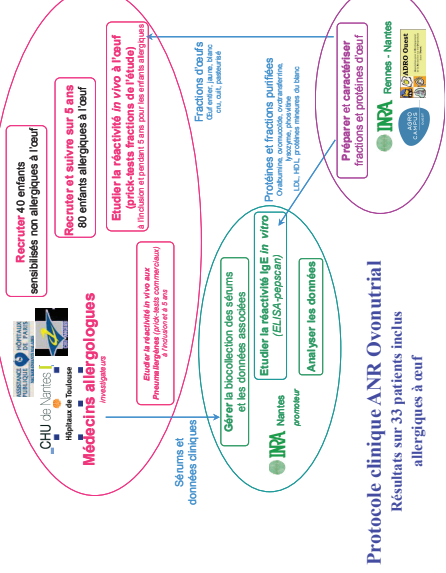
Protocole clinique ANR Ovonutrial
Résultats sur 33 patients inclus allergiques à œuf

CHU de Nantes
ASSISTANCE PUBLIQUE HÔPITAUX DE PARIS
Hôpitaux de Toulouse
Médecins allergologues
investigateurs

Recruter 40 enfants sensibilisés non allergiques à l'œuf

Recruter et suivre sur 5 ans 80 enfants allergiques à l'œuf

Etudier la réactivité in vivo à l'œuf (prick-tests fractions de l'étude) à l'inclusion et pendant 5 ans pour les enfants allergiques

Etudier la réactivité in vivo aux Pneumallergènes (prick-tests commerciaux) à l'inclusion et à 5 ans

Sérums et données cliniques

INRA Nantes promoteur

Gérer la biocollection des sérums et les données associées

Etudier la réactivité IgE in vitro (ELISA-pepscan)

Analyser les données

Fractions d'œufs
Œuf entier, jaune, blanc cru, cuit, pasteurisé

Protéines et fractions purifiées
Ovalbumine, ovomucoïde, ovotransferrine, lysozyme, phosvitine
LDL, HDL, protéines mineures du blanc

Préparer et caractériser fractions et protéines d'œuf

INRA Rennes - Nantes
AGRO CAMPUS OUEST